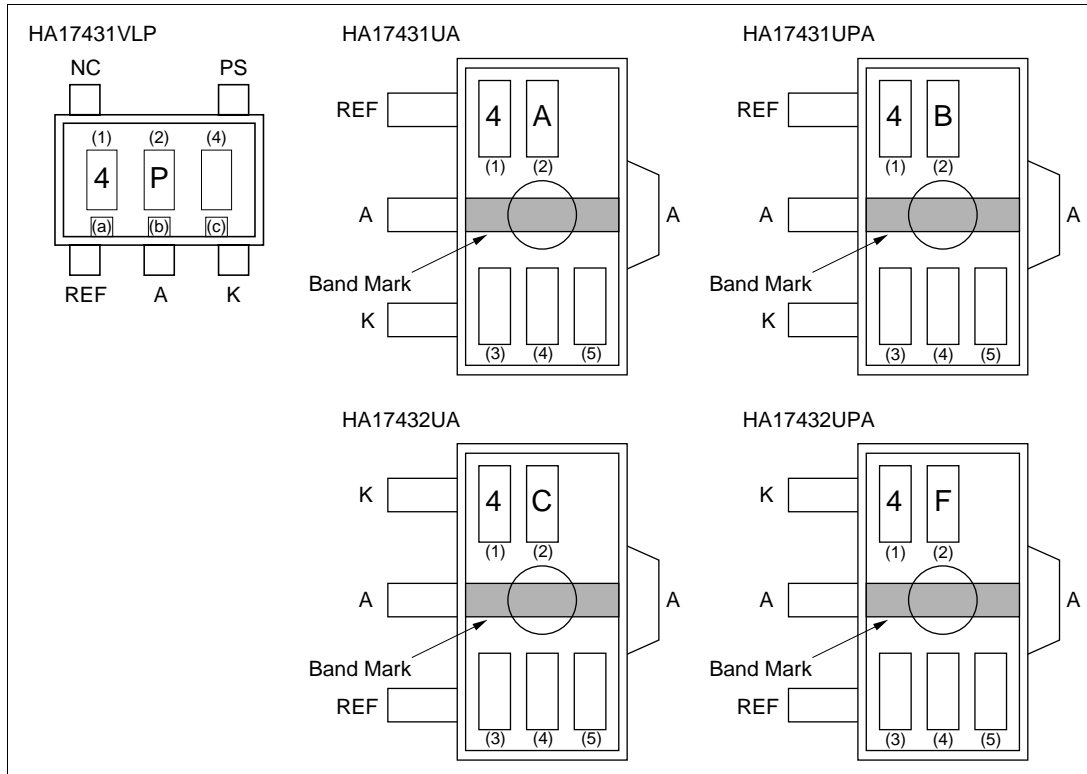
HA17431VLP

NC PS

(1) (2) (4)

4 P

(a) (b) (c)

REF A K

HA17431UA

REF

4 A

(1) (2)

A

A

Band Mark

K

(3) (4) (5)

HA17431UPA

REF

4 B

(1) (2)

A

A

Band Mark

K

(3) (4) (5)

HA17432UA

K

4 C

(1) (2)

A

A

Band Mark

REF

(3) (4) (5)

HA17432UPA

K

4 F

(1) (2)

A

A

Band Mark

REF

(3) (4) (5)